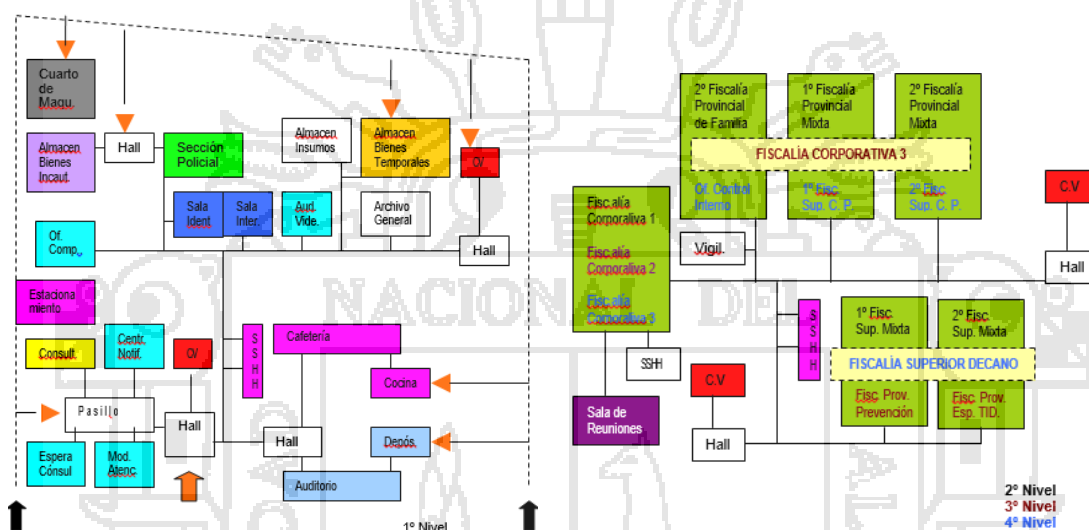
Cuarto de Maqu.

Hall

Almacen Bienes Incaut.

Sección Policial

Almacen Insumos

Almacen Bienes Temporales

CV

Sala Ident

Sala Inter.

Aud. Vide.

Archivo General

Of. Comp.

Hall

Estaciona miento

Consult.

Centr. Notif.

CV

S S H H

Cafetería

Cocina

Pasillo

Hall

Espera Consul

Mod. Atenc.

Hall

Depós.

Auditorio

1° Nivel

2° Fiscalía Provincial de Familia

1° Fiscalía Provincial Mixta

2° Fiscalía Provincial Mixta

FISCALÍA CORPORATIVA 3

Of. Control Interno

1° Fisc. Sup. C. P.

2° Fisc. Sup. C. P.

CV

Fiscalía Corporativa 1

Fiscalía Corporativa 2

Fiscalía Corporativa 3

Vigil.

Hall

S S H H

1° Fisc. Sup. Mixta

2° Fisc. Sup. Mixta

FISCALÍA SUPERIOR DECANO

SSHH

Fisc. Prov. Prevención

Fisc. Prov. Esp. TID.

CV

Sala de Reuniones

Hall

NACIONAL DE

2° Nivel
3° Nivel
4° Nivel